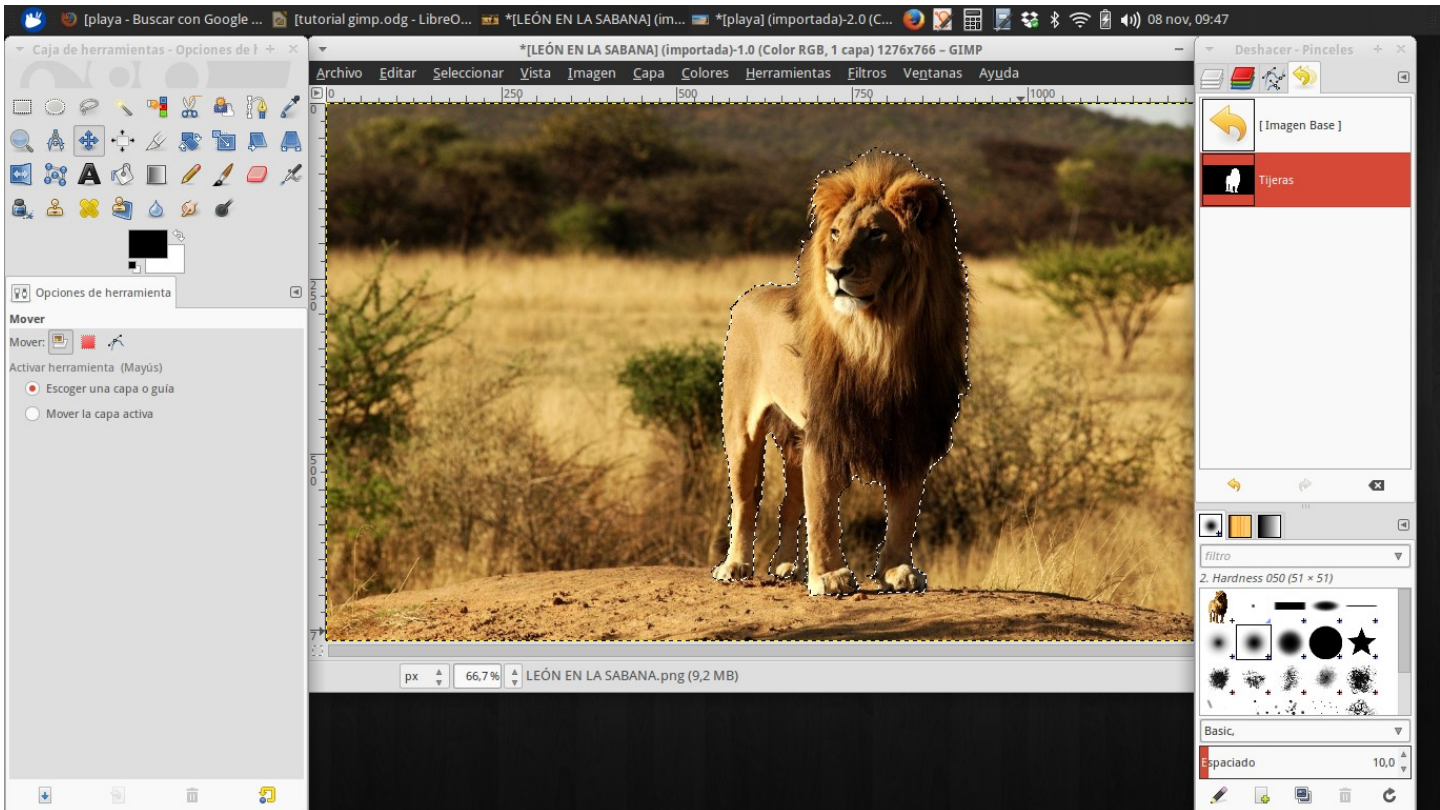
[playa - Buscar con Google ... [tutorial gimp.odg - LibreO... *[LEÓN EN LA SABANA] (im... *[playa] (importada)-2.0 (C... 08 nov, 09:47

Caja de herramientas - Opciones de h

*[LEÓN EN LA SABANA] (importada)-1.0 (Color RGB, 1 capa) 1276x766 – GIMP

Archivo Editar Seleccionar Vista Imagen Capa Colores Herramientas Filtros Ventanas Ayuda

250 500 750 1000

Deshacer - Pinceles

[ Imagen Base ]

Tijeras

Opciones de herramienta

Mover

Mover:

Activar herramienta (Mayús)

Escoger una capa o guía

Mover la capa activa

px 66,7% LEÓN EN LA SABANA.png (9,2 MB)

filtro

2. Hardness 050 (51 × 51)

Basic,

Espaciado 10,0